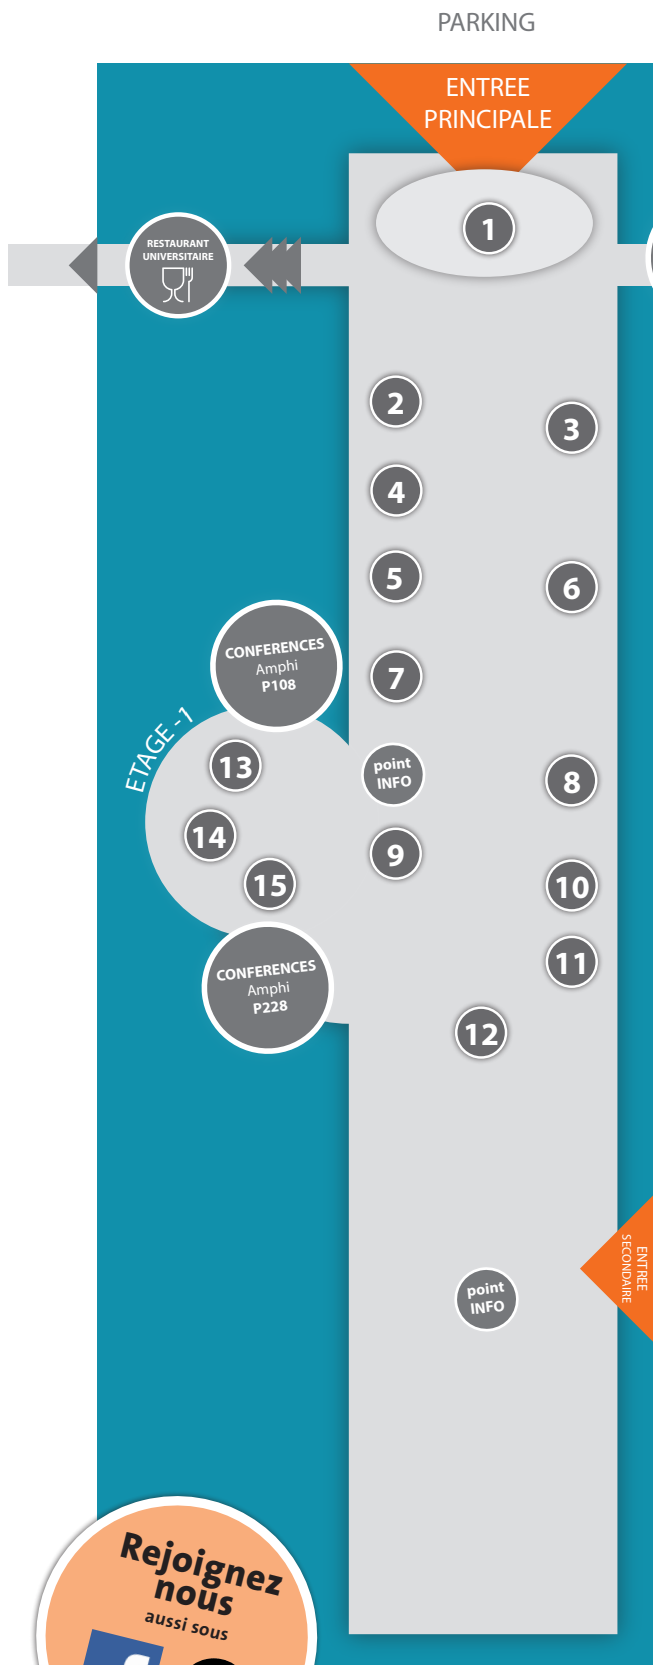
PARKING

ENTREE PRINCIPALE

1

RESTAURANT UNIVERSITAIRE

2

3

4

5

6

CONFERENCES Amphi P108

7

ETAGE -1

13

point INFO

8

14

9

15

10

11

CONFERENCES Amphi P228

12

ENTREE SECONDAIRE

point INFO

Rejoignez nous aussi sous